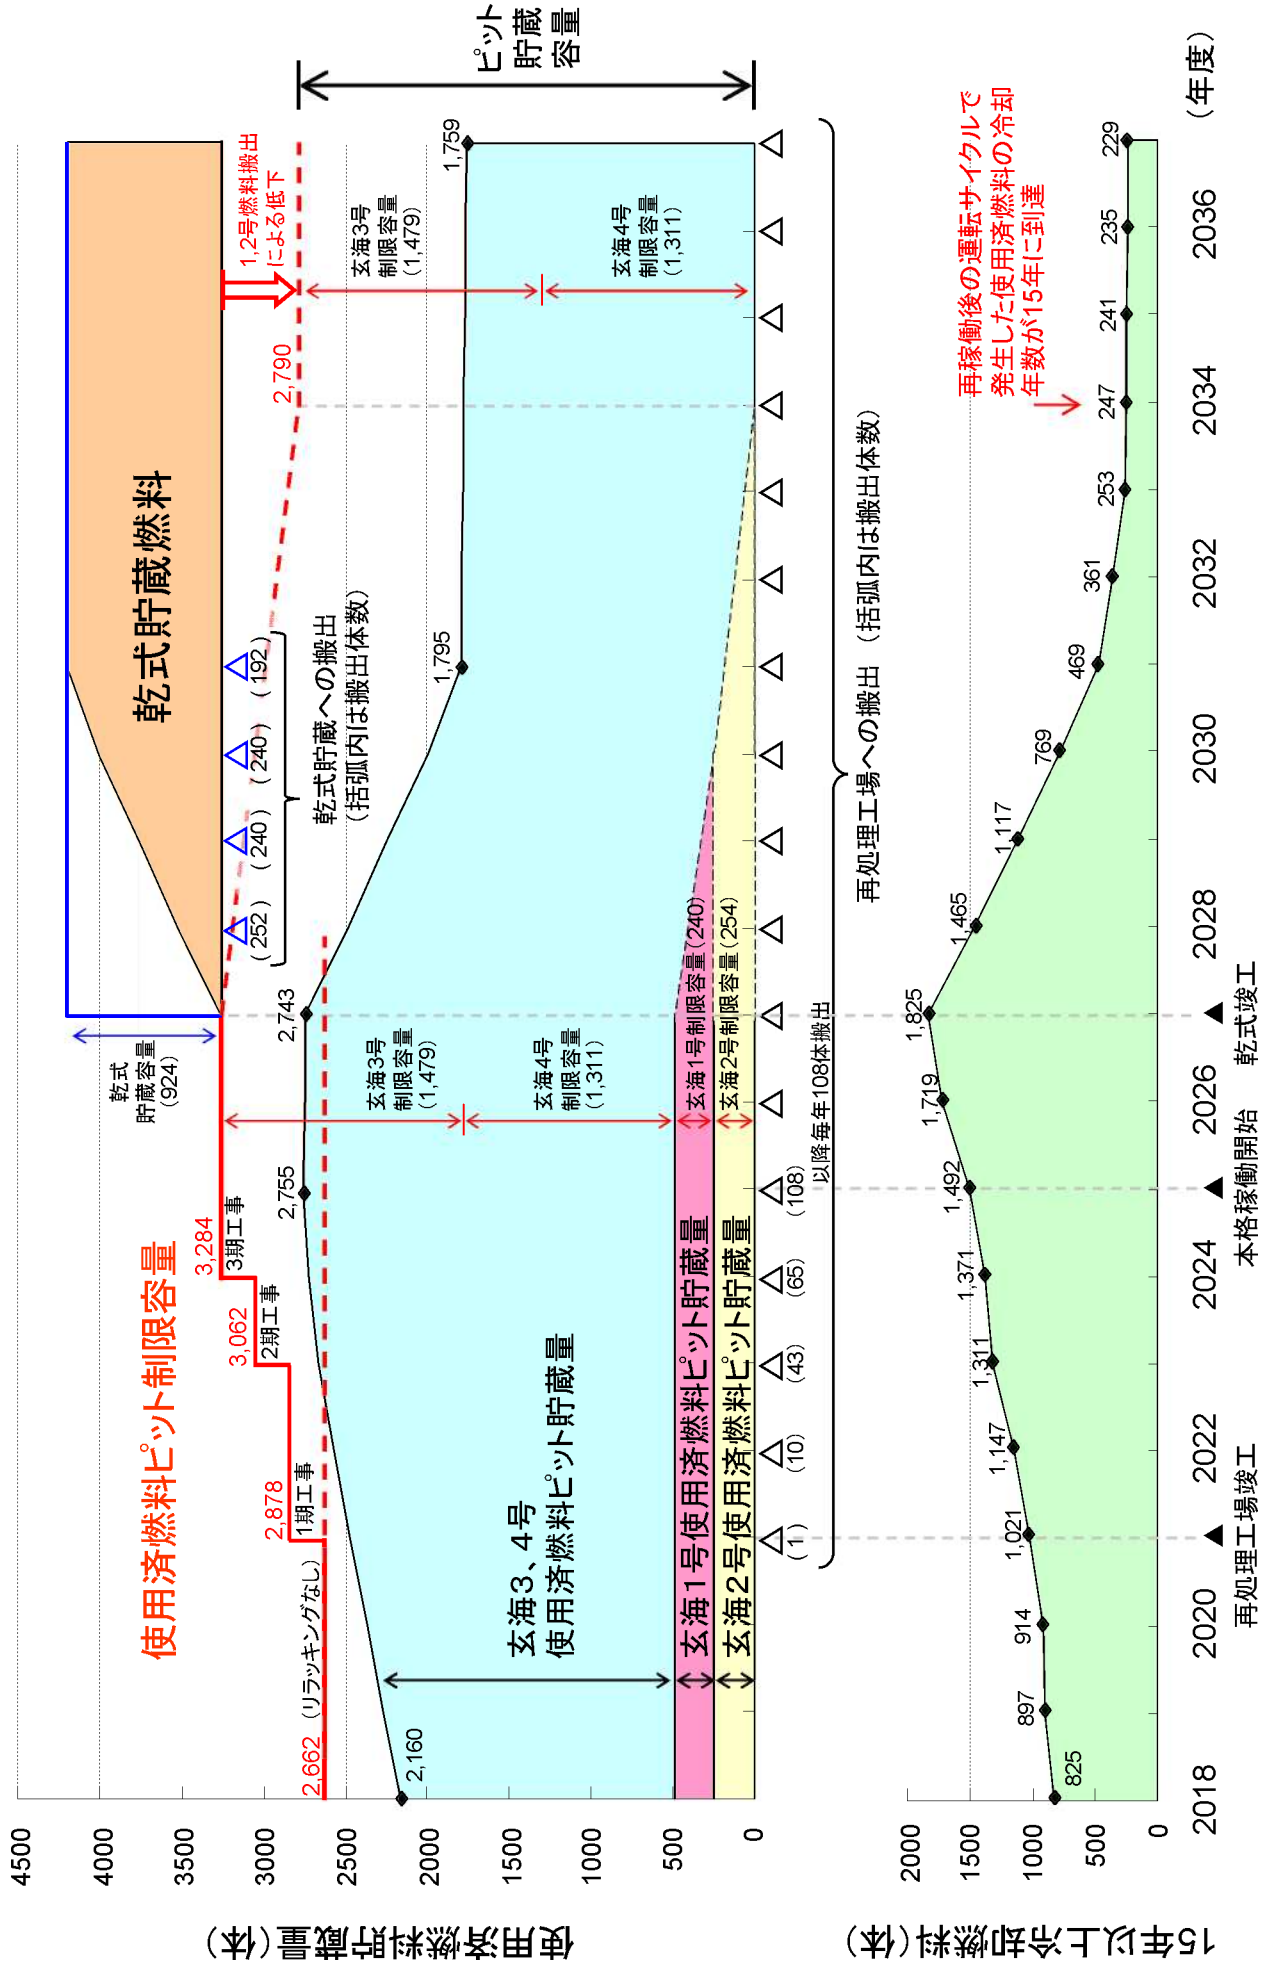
使用済燃料貯蔵量（体）

4500
4000
3500
3000
2500
2000
1500
1000
500
0

使用済燃料ピット制限容量

2,662（リラッキングなし）
2,878
1期工事
3,062
2期工事
3,284
3期工事

乾式貯蔵容量（924）

乾式貯蔵燃料

1,2号燃料搬出による低下

2,790

ピット貯蔵容量

2,160
2,755
2,743
1,795
1,759

玄海3号制限容量（1,479）
玄海4号制限容量（1,311）
玄海3号制限容量（1,479）
玄海4号制限容量（1,311）

乾式貯蔵への搬出（括弧内は搬出体数）
（252）（240）（240）（192）

玄海3、4号使用済燃料ピット貯蔵量
玄海1号使用済燃料ピット貯蔵量
玄海2号使用済燃料ピット貯蔵量
玄海1号制限容量（240）
玄海2号制限容量（254）

（1）（10）（43）（65）（108）
以降毎年108体搬出

再処理工場への搬出（括弧内は搬出体数）

15年以上冷却燃料（体）

2000
1500
1000
500
0

825
897
914
1,021
1,147
1,311
1,371
1,492
1,719
1,825
1,465
1,117
769
469
361
253
247
241
235
229

再稼働後の運転サイクルで発生した使用済燃料の冷却年数が15年に到達

2018
2020
2022
2024
2026
2028
2030
2032
2034
2036
（年度）

再処理工場竣工
本格稼働開始
乾式竣工